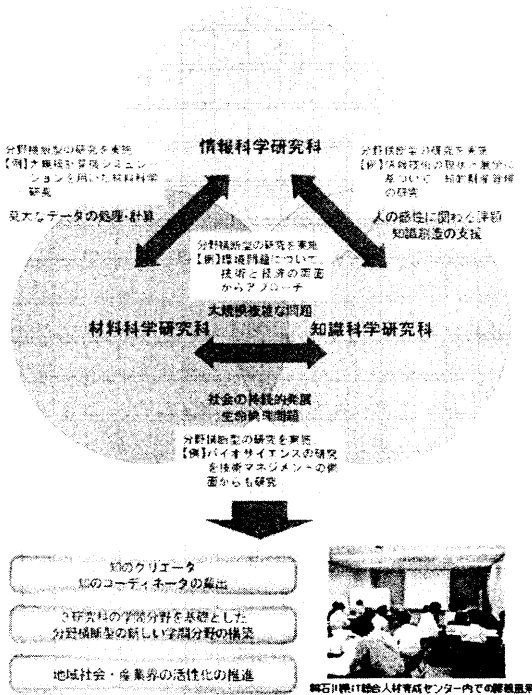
情報科学研究科

分野横断型の研究を実施
【例】大規模計算シミュレーションを用いた材料科学研究

膨大なデータの処理・計算

分野横断型の研究を実施
【例】情報技術の現状と展望に基づいて、知的財産管理の研究

人の感性に関わる評価
知識創造の支援

分野横断型の研究を実施
【例】環境問題について、技術と経済の両面からアプローチ

大規模複雑な問題

材料科学研究科

知識科学研究科

社会の持続的発展
生命倫理問題

分野横断型の研究を実施
【例】バイオサイエンスの研究を技術マネジメントの側面からも研究

知のクリエータ
知のコーディネータの輩出

3研究科の学際分野を基礎とした
分野横断型の新しい学問分野の構築

地域社会・産業界の活性化の推進

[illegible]IT総合人材育成センター内での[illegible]